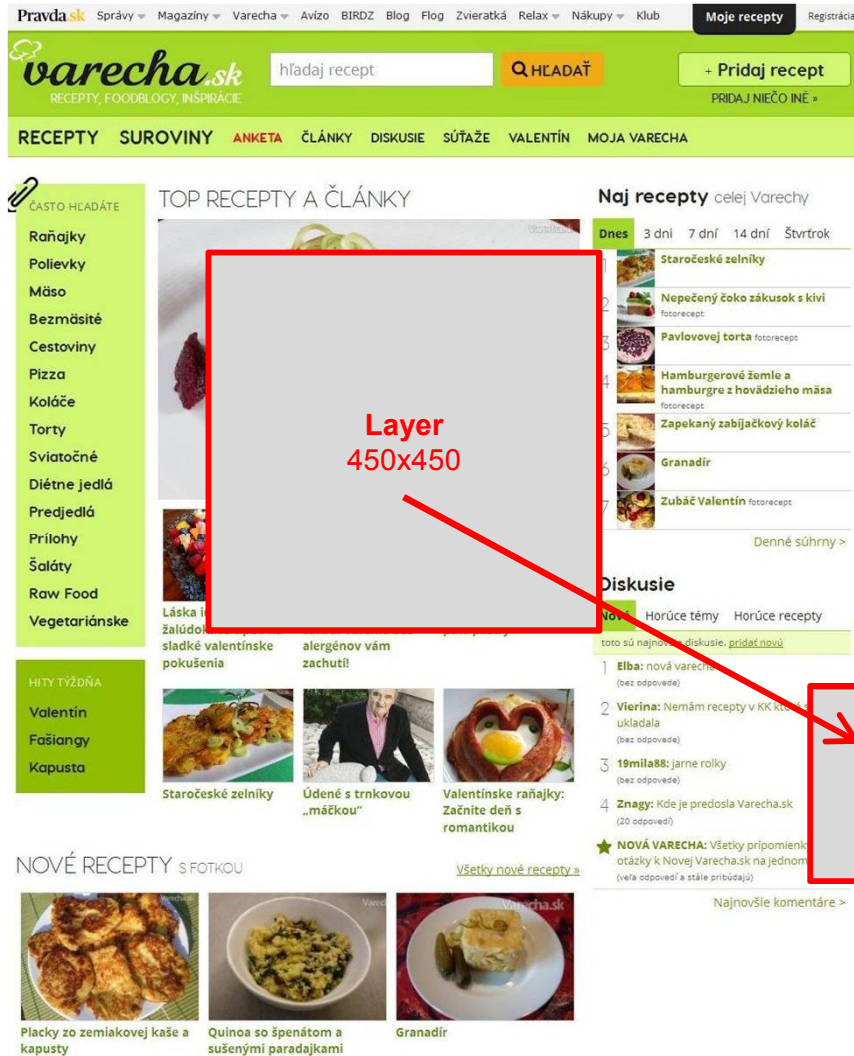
Pravda.sk Správy Magazíny Varecha Avízo BIRDZ Blog Flog Zvieratká Relax Nákupy Klub Moje recepty Registrácia

varecha.sk
RECEPTY, FOODBLOGY, INŠPIRÁCIE

hľadaj recept
HĽADAŤ

+ Pridaj recept
PRIDAJ NIEČO INÉ »

RECEPTY SUROVINY ANKETA ČLÁNKY DISKUSIE SÚŤAŽE VALENTÍN MOJA VARECHA

ČASTO HĽADÁTE
Raňajky
Polievky
Mäso
Bezmäsité
Cestoviny
Pizza
Koláče
Torty
Sviatočné
Diétne jedlá
Predjedlá
Prílohy
Šaláty
Raw Food
Vegetariánske

HITY TÝŽDŇA
Valentín
Fašiangy
Kapusta

TOP RECEPTY A ČLÁNKY

Layer
450x450

Láska i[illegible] žalúdok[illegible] sladké valentínske pokušenia

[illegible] alergénov vám zachutí!

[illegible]

Staročeské zelníky

Údené s trnkovou „máčkou"

Valentínske raňajky: Začnite deň s romantikou

NOVÉ RECEPTY S FOTKOU

Všetky nové recepty »

Placky zo zemiakovej kaše a kapusty

Quinoa so špenátom a sušenými paradajkami

Granadír

Naj recepty celej Varechy

Dnes 3 dni 7 dní 14 dní Štvrtrok

1 Staročeské zelníky
2 Nepečený čoko zákusok s kivi fotorecept
3 Pavlovovej torta fotorecept
4 Hamburgerové žemle a hamburgre z hovädzieho mäsa fotorecept
5 Zapekaný zabíjačkový koláč
6 Granadír
7 Zubáč Valentín fotorecept

Denné súhrny >

Diskusie

Nové Horúce témy Horúce recepty

toto sú najnov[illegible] diskusie. pridať novú

1 Elba: nová varecha
(bez odpovede)

2 Vierina: Nemám recepty v KK kto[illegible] ukladala
(bez odpovede)

3 19mila88: jarne rolky
(bez odpovede)

4 Znagy: Kde je predosla Varecha.sk
(20 odpovedí)

NOVÁ VARECHA: Všetky pripomienk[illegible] otázky k Novej Varecha.sk na jednom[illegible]
(veľa odpovedí a stále pribúdajú)

Najnovšie komentáre >